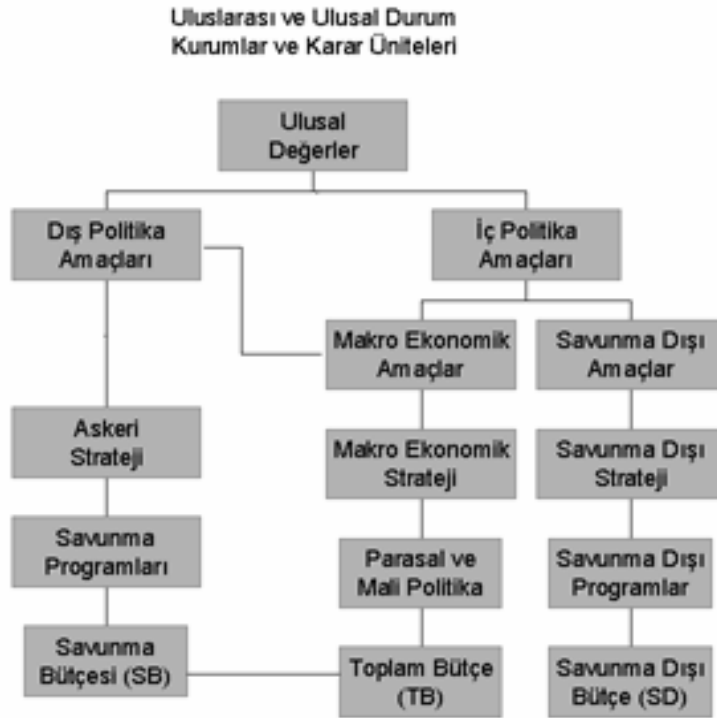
Uluslarası ve Ulusal Durum
Kurumlar ve Karar Üniteleri

Ulusal Değerler

Dış Politika Amaçları

İç Politika Amaçları

Makro Ekonomik Amaçlar

Savunma Dışı Amaçlar

Askeri Strateji

Makro Ekonomik Strateji

Savunma Dışı Strateji

Savunma Programları

Parasal ve Mali Politika

Savunma Dışı Programlar

Savunma Bütçesi (SB)

Toplam Bütçe (TB)

Savunma Dışı Bütçe (SD)